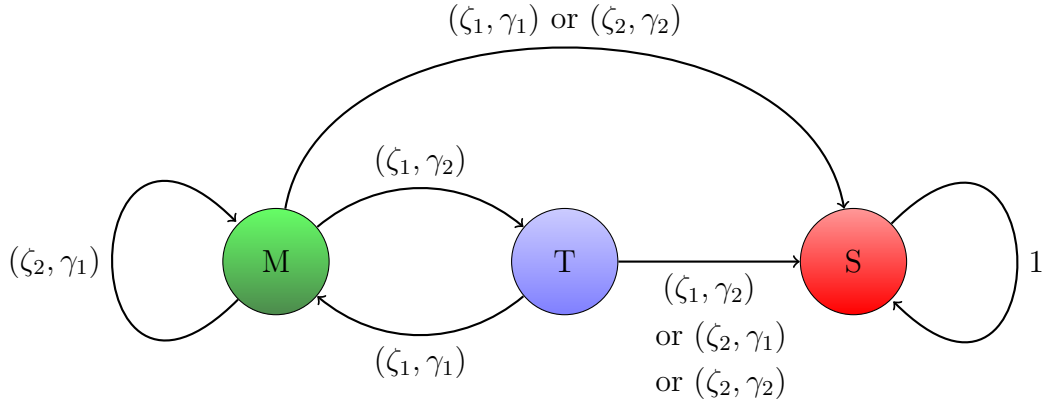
$(\zeta_1, \gamma_1)$ or $(\zeta_2, \gamma_2)$

$(\zeta_1, \gamma_2)$

$(\zeta_2, \gamma_1)$

M

T

S

1

$(\zeta_1, \gamma_2)$
or $(\zeta_2, \gamma_1)$
or $(\zeta_2, \gamma_2)$

$(\zeta_1, \gamma_1)$